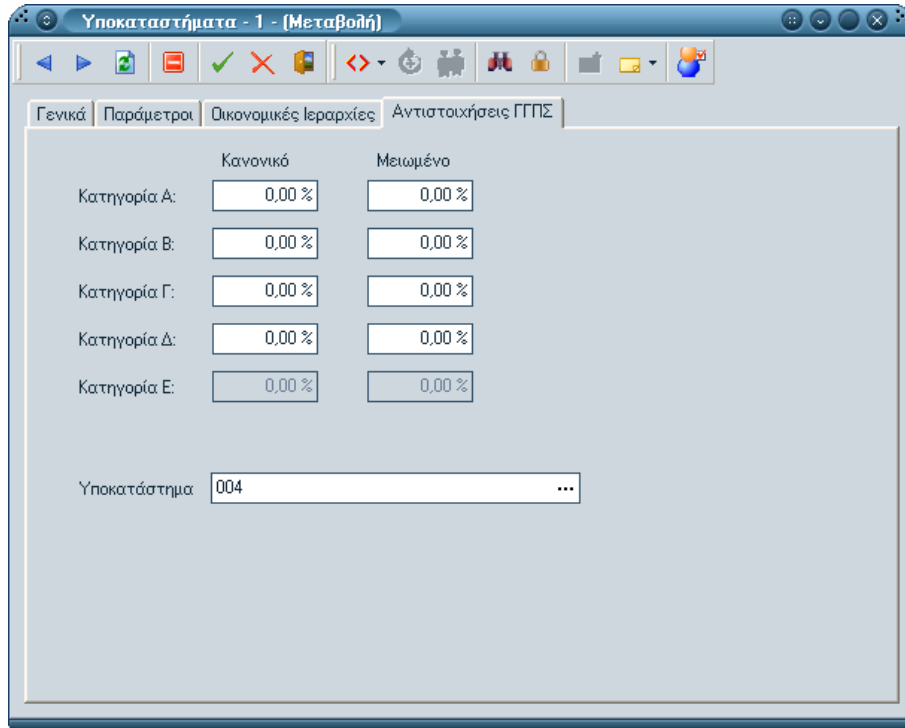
Υποκαταστήματα - 1 - (Μεταβολή)

Γενικά | Παράμετροι | Οικονομικές Ιεραρχίες | Αντιστοιχήσεις ΓΓΠΣ

| | Κανονικό | Μειωμένο |
|---|---|---|
| Κατηγορία Α: | 0,00 % | 0,00 % |
| Κατηγορία Β: | 0,00 % | 0,00 % |
| Κατηγορία Γ: | 0,00 % | 0,00 % |
| Κατηγορία Δ: | 0,00 % | 0,00 % |
| Κατηγορία Ε: | 0,00 % | 0,00 % |

Υποκατάστημα 004 ...